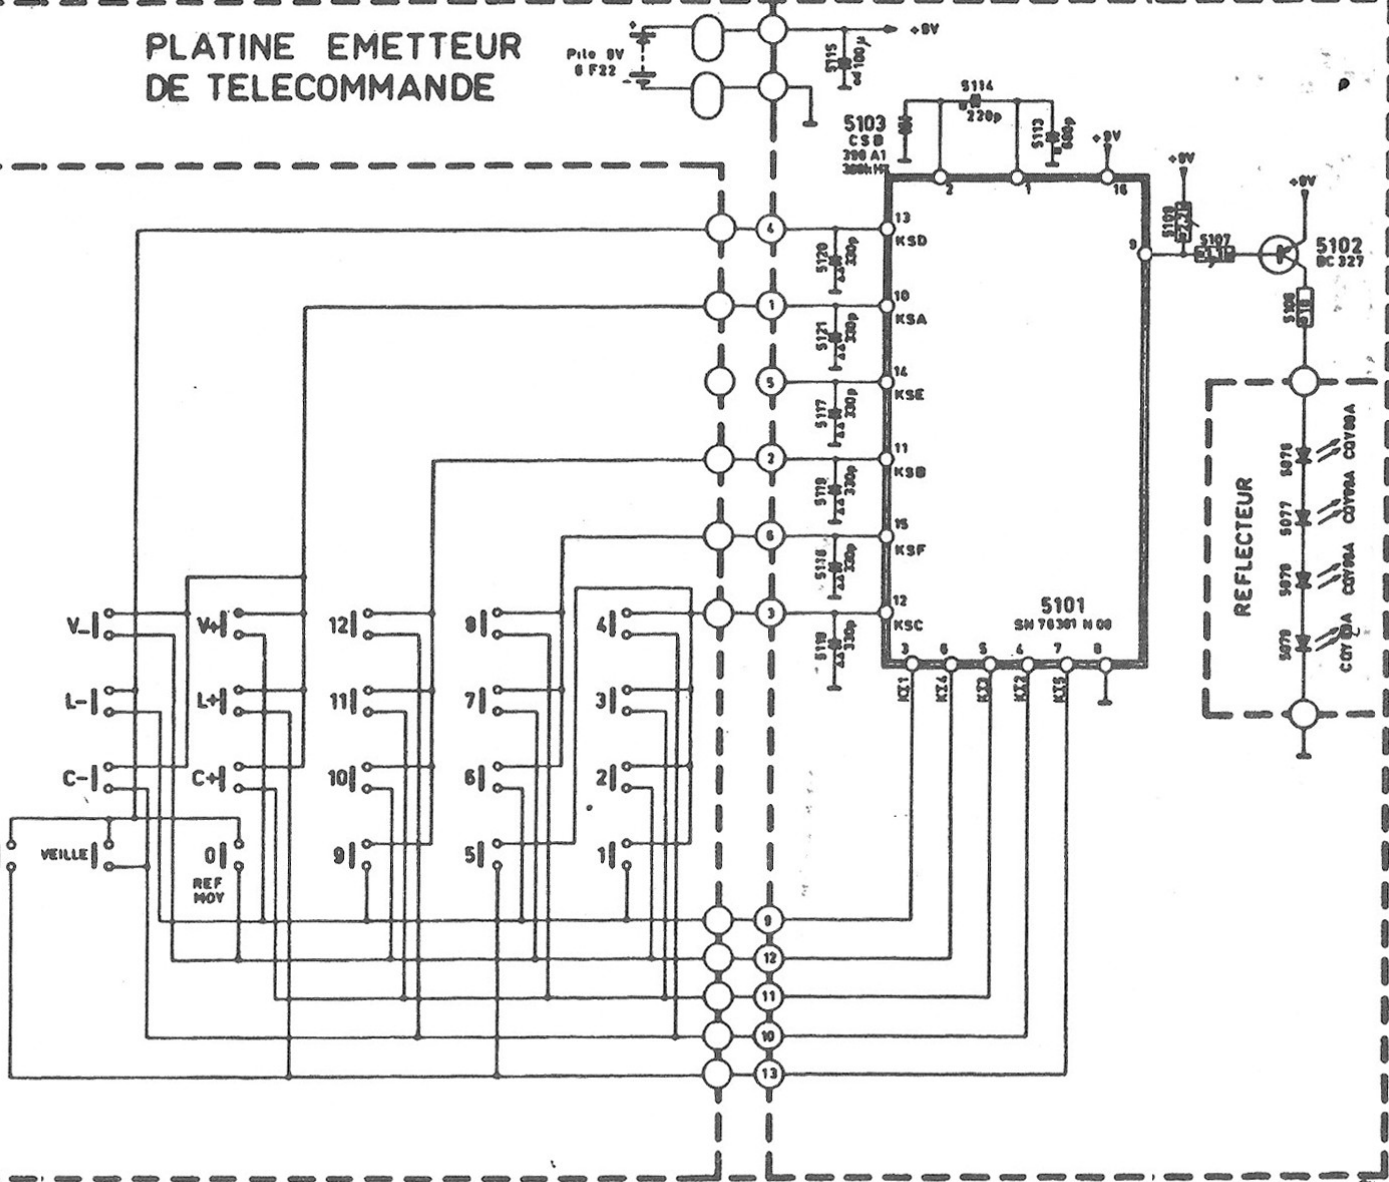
PLATINE EMETTEUR
DE TELECOMMANDE

Pile 9V
6 F22

+9V

S115
cd 100µ

S114
220p

5103
CSB
390 A1
390kHz

S113
560p

+9V

2
1
16

+9V

S108
5K2

S107

+9V

5102
BC 327

9

S106

13
KSD

S120
330p

10
KSA

S121
330p

14
KSE

S117
330p

11
KSB

S119
330p

15
KSF

S118
330p

12
KSC

S116
330p

5101
SN 76381 N 08

3
6
5
4
7
8

KZ1
KZ4
KZ3
KZ2
KZ5

4
1
5
2
6
3

REFLECTEUR

S076
S077
S078
S079

CQY89A
CQY89A
CQY89A
CQY89A

V-
V+
12
8
4

L-
L+
11
7
3

C-
C+
10
6
2

VEILLE
0
REF
MOY
9
5
1

9
12
11
10
13